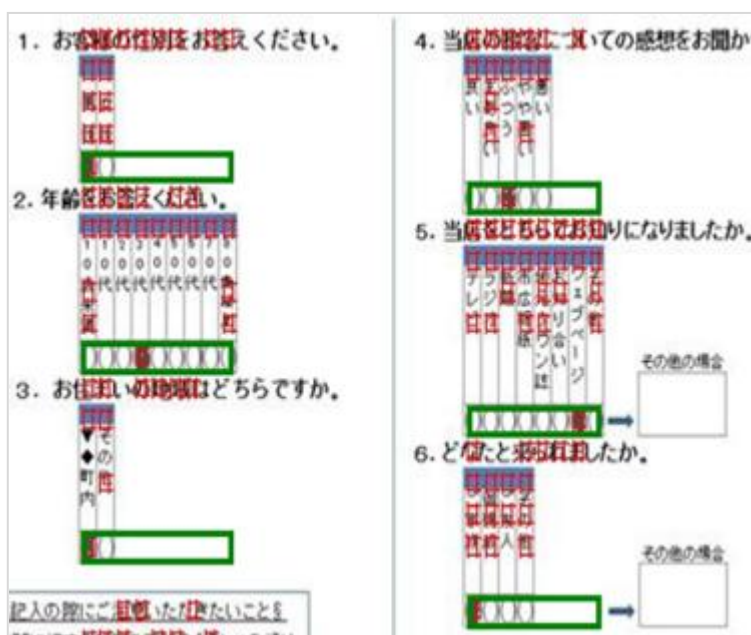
1. お客様の性別をお答えください。

2. 年齢をお答えください。

1 0 代
2 0 代
3 0 代
4 0 代
5 0 代
6 0 代
7 0 代
8 0 代

3. お住まいの地域はどちらですか。

▼◆町内
その他

記入の際にご記入いただきたいこと

4. 当店の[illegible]についての感想をお聞か

良い
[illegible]
ふつう
やや悪い
悪い

5. 当店をどちらでお知りになりましたか。

テレビ
ラジオ
新聞
ポスター
情報誌
知り合い
ウェブページ
その他

その他の場合

6. どなたと来店されましたか。

一人
知人
その他

その他の場合